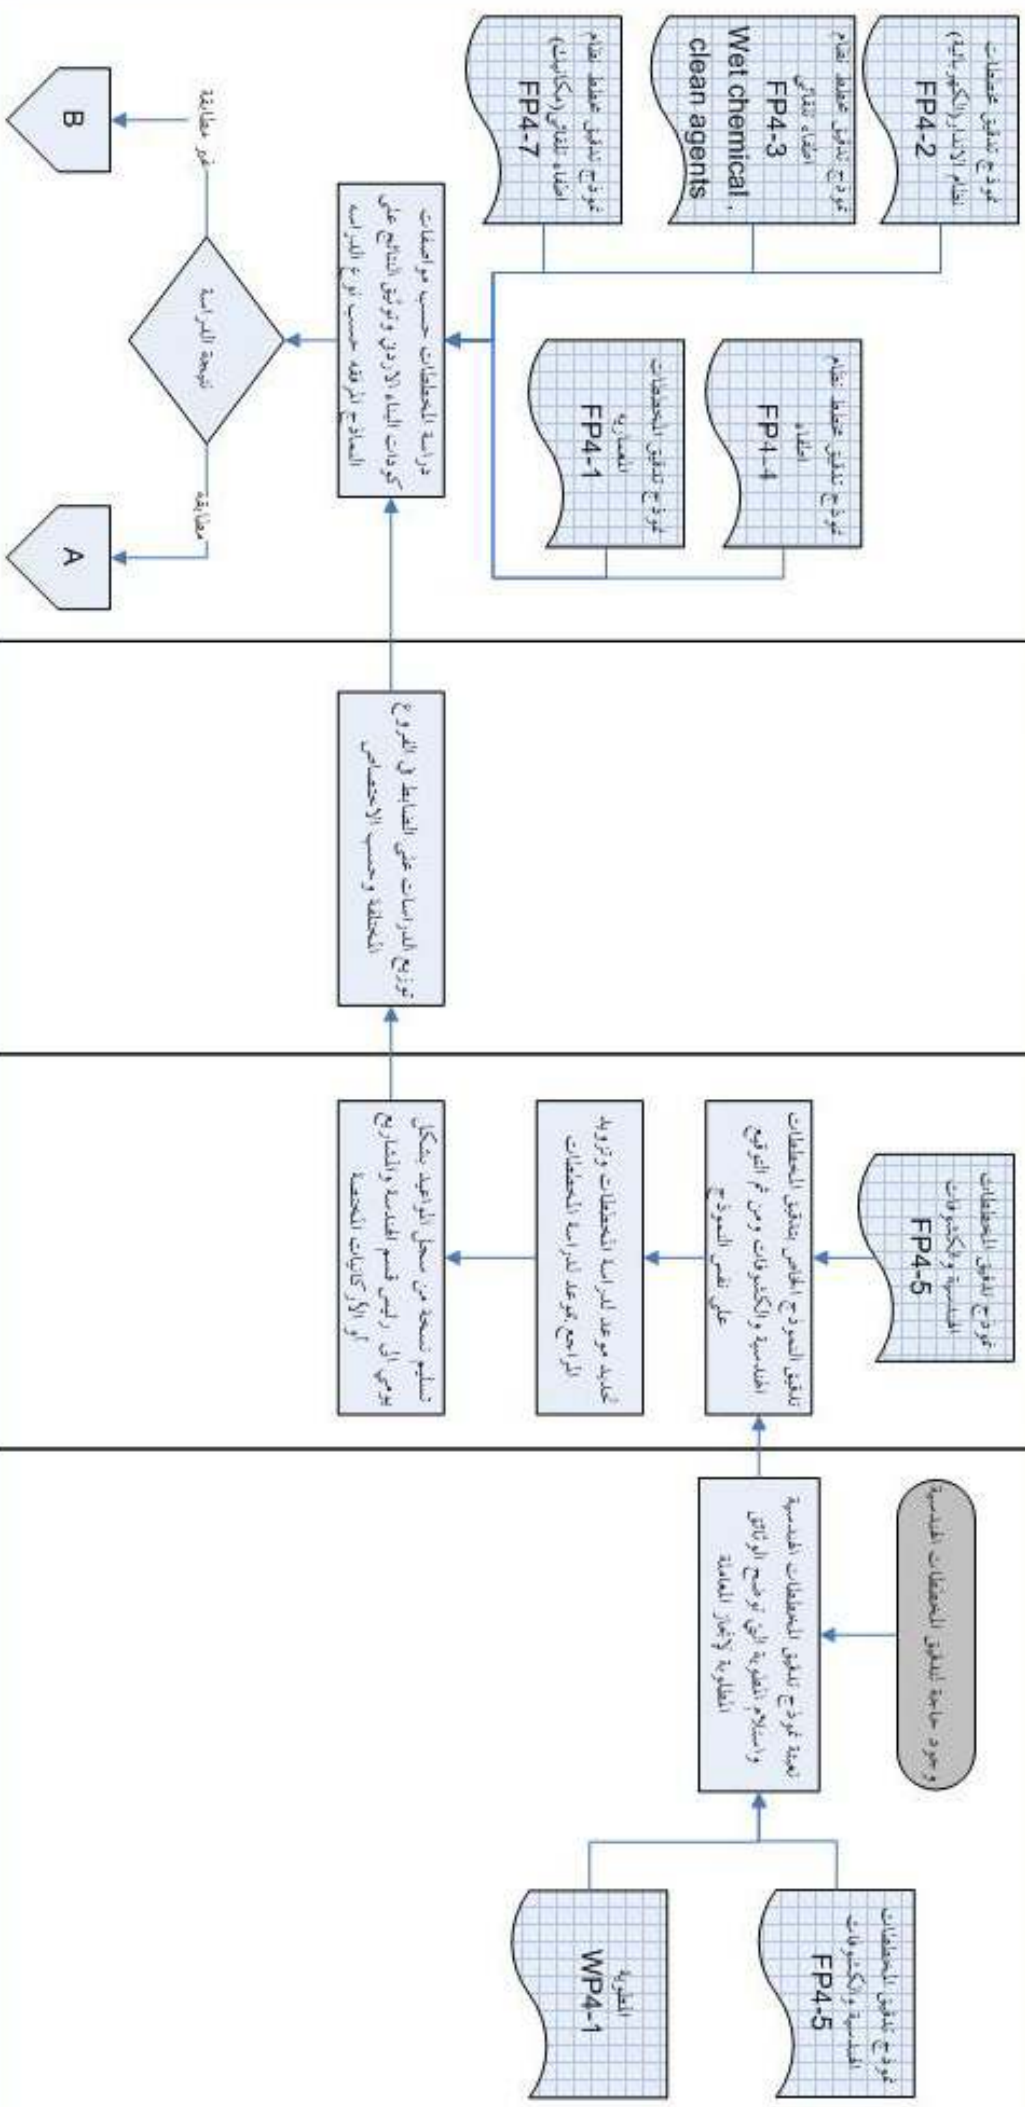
وجود حاجة لتدقيق المخططات الهندسية

نموذج تدقيق المخططات الهندسية والكتروميكانيك
FP4-5

الفورية
WP4-1

تعبئة نموذج تدقيق المخططات الهندسية واستلام النسخة الورقية التي توضح الوثائق المطلوبة لإنجاز المعاملة

نموذج تدقيق المخططات الهندسية والكتروميكانيك
FP4-5

تدقيق النموذج الخاص بتدقيق المخططات الهندسية والكتروميكانيك ومن ثم التوقيع على نفس النموذج

تحديد موعد لدراسة المخططات وتزويد المراجع بموعد الدراسة للمخططات

تسليم نسخة من سجل القواعد بشكل يومي الى رئيس قسم الهندسة والمشاريع أو الإنشاءات المختصة

توزيع الدراسات على الضابط في الفروع المختلفة وحسب الاختصاص

نموذج تدقيق المخططات المعمارية
FP4-1

نموذج تدقيق مخطط نظام الإطفاء
FP4-4

نموذج تدقيق مخطط نظام الإنذار والكهرباء
FP4-2

نموذج تدقيق مخطط نظام إطفاء تلقائي
FP4-3
Wet chemical, clean agents

نموذج تدقيق مخطط نظام إطفاء تلقائي (سبرنكلر)
FP4-7

دراسة المخططات حسب مواصفات كودات البناء الأردني وتوثيق النتائج على النماذج المرفقة حسب نوع الدراسة

نتيجة الدراسة

مطابقة

غير مطابقة

A

B